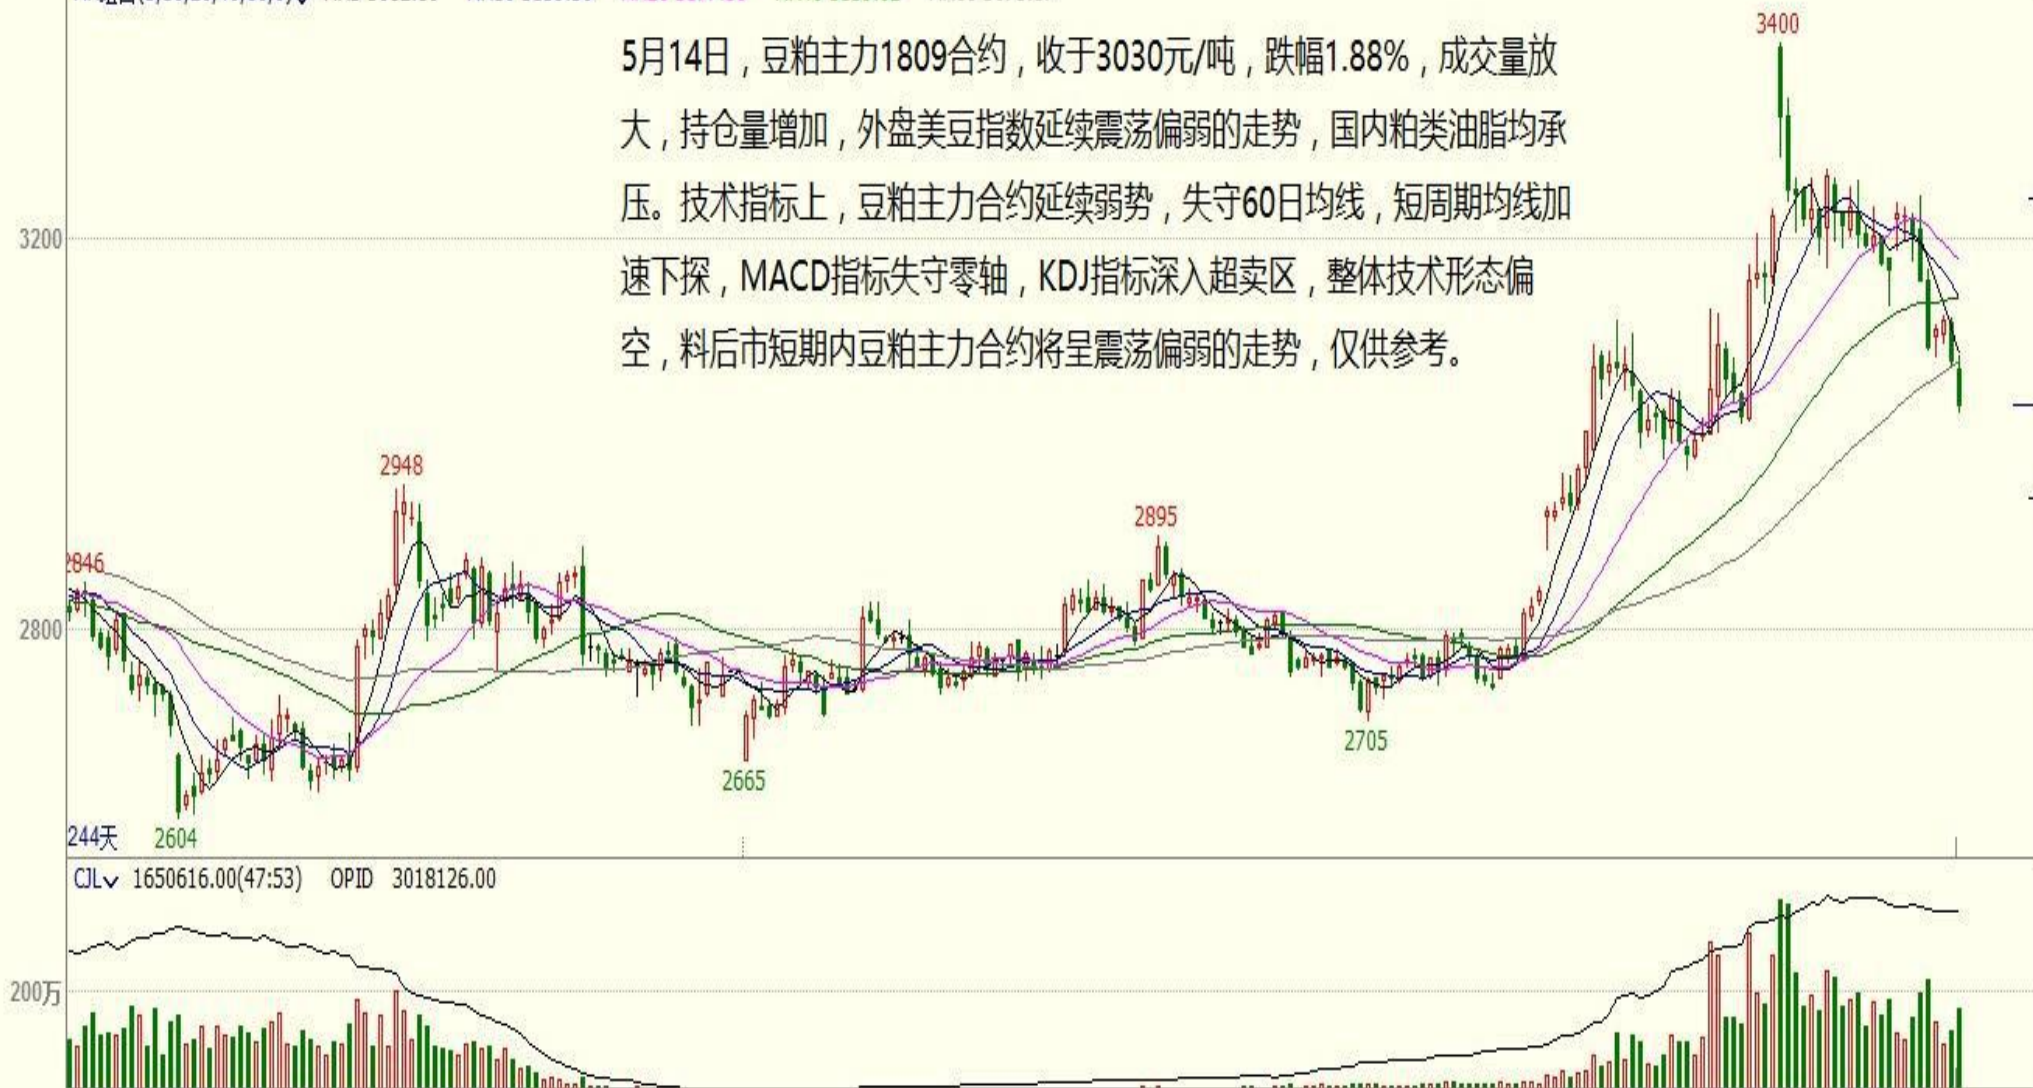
5月14日，豆粕主力1809合约，收于3030元/吨，跌幅1.88%，成交量放大，持仓量增加，外盘美豆指数延续震荡偏弱的走势，国内粕类油脂均承压。技术指标上，豆粕主力合约延续弱势，失守60日均线，短周期均线加速下探，MACD指标失守零轴，KDJ指标深入超卖区，整体技术形态偏空，料后市短期内豆粕主力合约将呈震荡偏弱的走势，仅供参考。

3400
3200
2948
2895
2846
2800
2665
2705
244天
2604

CJL 1650616.00(47:53) OPID 3018126.00
200万